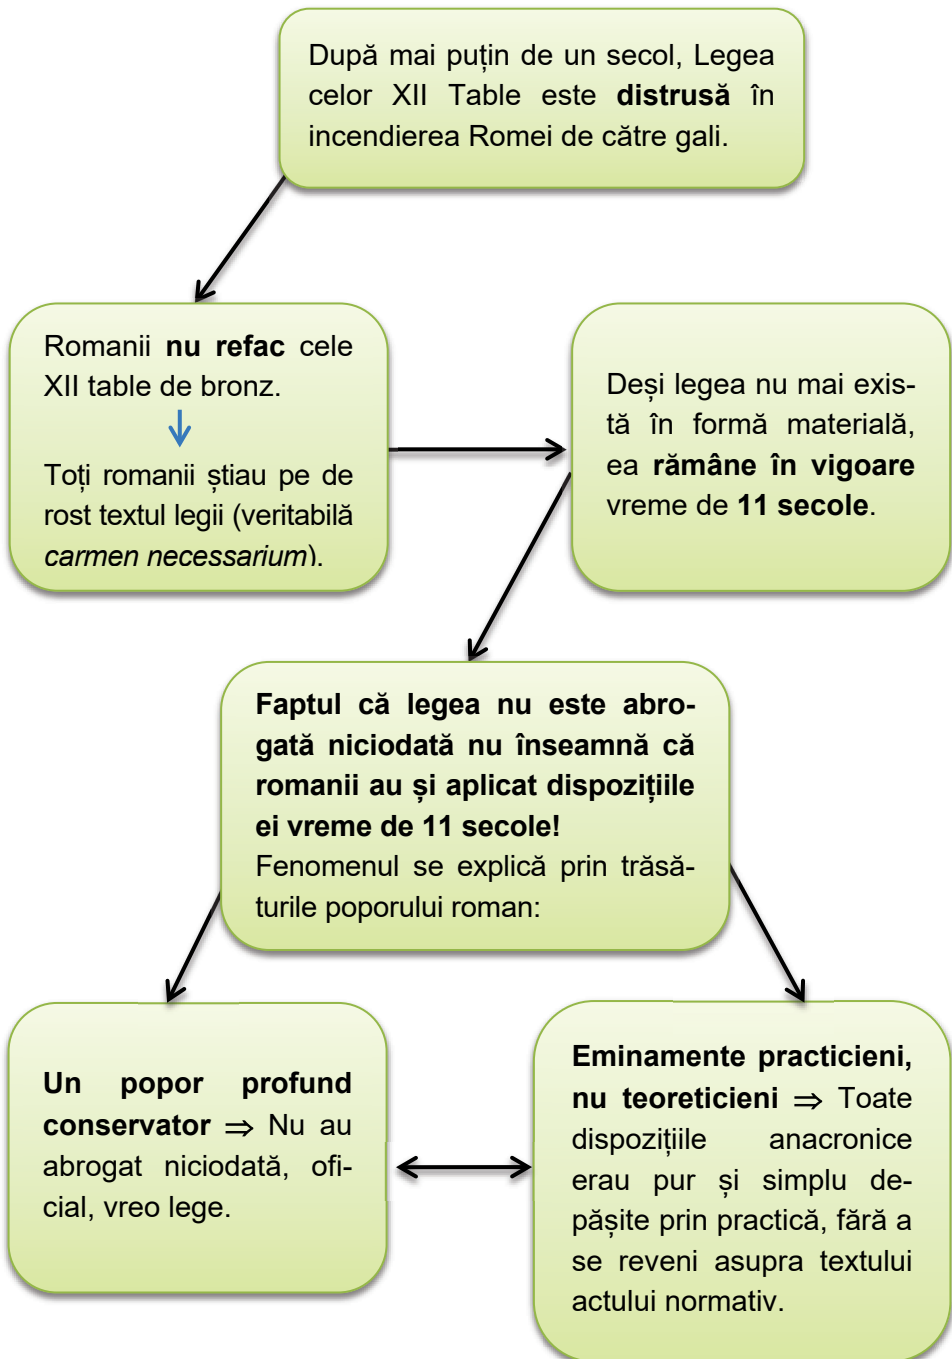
După mai puțin de un secol, Legea celor XII Table este **distrusă** în incendierea Romei de către gali.

Romanii **nu refac** cele XII table de bronz.

Toți romanii știau pe de rost textul legii (veritabilă *carmen necessarium*).

Deși legea nu mai există în formă materială, ea **rămâne în vigoare** vreme de **11 secole**.

**Faptul că legea nu este abrogată niciodată nu înseamnă că romanii au și aplicat dispozițiile ei vreme de 11 secole!**
Fenomenul se explică prin trăsăturile poporului roman:

**Un popor profund conservator** $\Rightarrow$ Nu au abrogat niciodată, oficial, vreo lege.

**Eminamente practicieni, nu teoreticieni** $\Rightarrow$ Toate dispozițiile anacronice erau pur și simplu depășite prin practică, fără a se reveni asupra textului actului normativ.